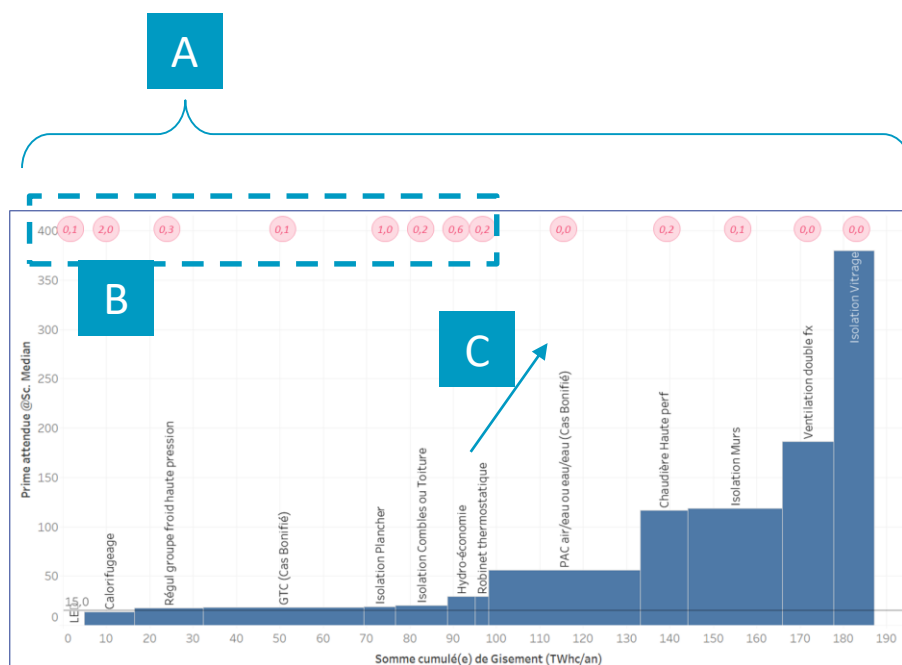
A

B

C

Prime attendu @Sc. Median

400
350
300
250
200
150
100
50
0

0,1 2,0 0,3 0,1 1,0 0,2 0,6 0,2 0,0 0,2 0,1 0,0 0,0

15,0

LED

Calorifugeage

Régul groupe froid haute pression

GTC (Cas Bonifié)

Isolation Plancher

Isolation Combles ou Toiture

Hydro-économie

Robinet thermostatique

PAC air/eau ou eau/eau (Cas Bonifié)

Chaudière Haute perf

Isolation Murs

Ventilation double fx

Isolation Vitrage

0 10 20 30 40 50 60 70 80 90 100 110 120 130 140 150 160 170 180 190

Somme cumulé(e) de Gisement (TWhc/an)